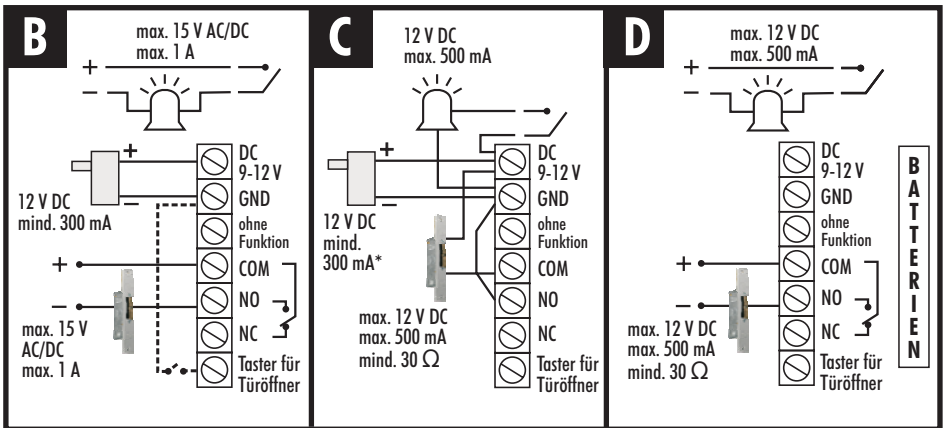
B

max. 15 V AC/DC
max. 1 A

+
–

+
–

12 V DC
mind. 300 mA

DC
9-12 V
GND
ohne Funktion
COM
NO
NC
Taster für Türöffner

+
–

max. 15 V
AC/DC
max. 1 A

C

12 V DC
max. 500 mA

+
–

12 V DC
mind.
300 mA*

DC
9-12 V
GND
ohne Funktion
COM
NO
NC
Taster für Türöffner

max. 12 V DC
max. 500 mA
mind. 30 $\Omega$

D

max. 12 V DC
max. 500 mA

+
–

DC
9-12 V
GND
ohne Funktion
COM
NO
NC
Taster für Türöffner

+
–

max. 12 V DC
max. 500 mA
mind. 30 $\Omega$

BATTERIEN